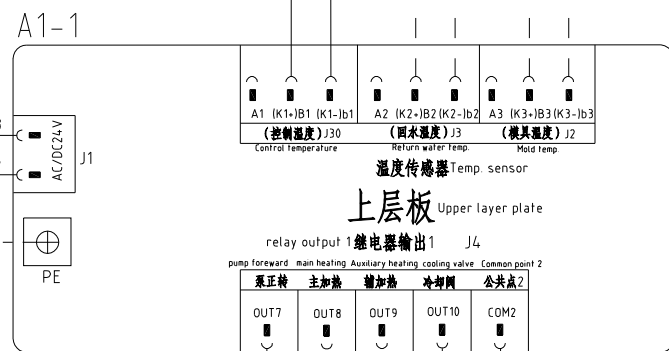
A1-1

A1 (K1+)B1 (K1-)b1
(控制温度)J30
Control temperature

A2 (K2+)B2 (K2-)b2
(回水温度)J3
Return water temp.

A3 (K3+)B3 (K3-)b3
(模具温度)J2
Mold temp.

AC/DC24V
J1

温度传感器Temp. sensor

上层板 Upper layer plate

PE

relay output 1继电器输出1 J4

pump foreward main heating Auxiliary heating cooling valve Common point 2

| 泵正转 | 主加热 | 辅加热 | 冷却阀 | 公共点2 |
|---|---|---|---|---|
| OUT7 | OUT8 | OUT9 | OUT10 | COM2 |